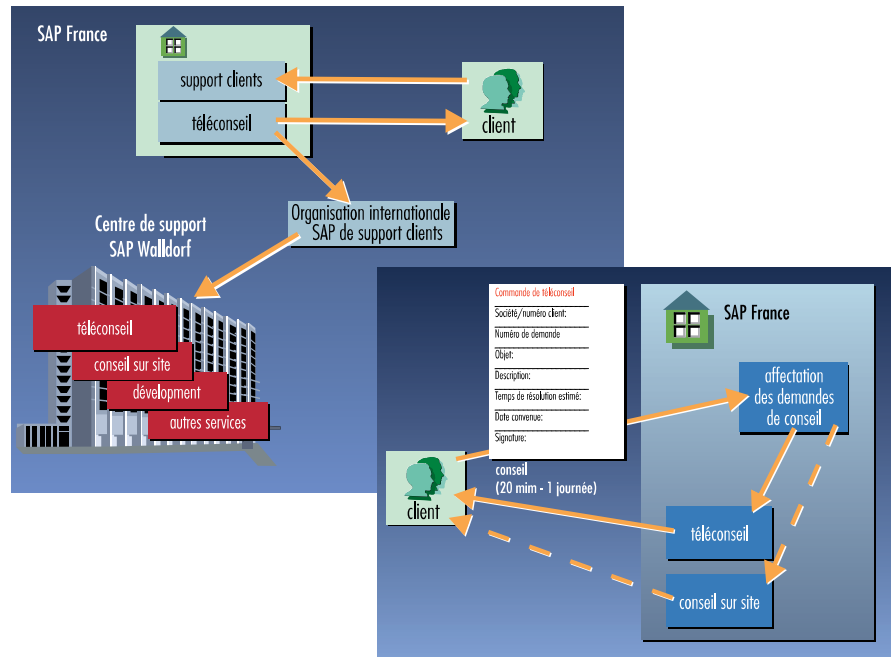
SAP France

support clients

téléconseil

client

Organisation internationale SAP de support clients

Centre de support SAP Walldorf

téléconseil

conseil sur site

dévelopment

autres services

Commande de téléconseil
Société/numéro client:
Numéro de demande
Objet:
Description:
Temps de résolution estimé:
Date convenue:
Signature:

SAP France

affectation des demandes de conseil

conseil
(20 mim - 1 journée)

client

téléconseil

conseil sur site